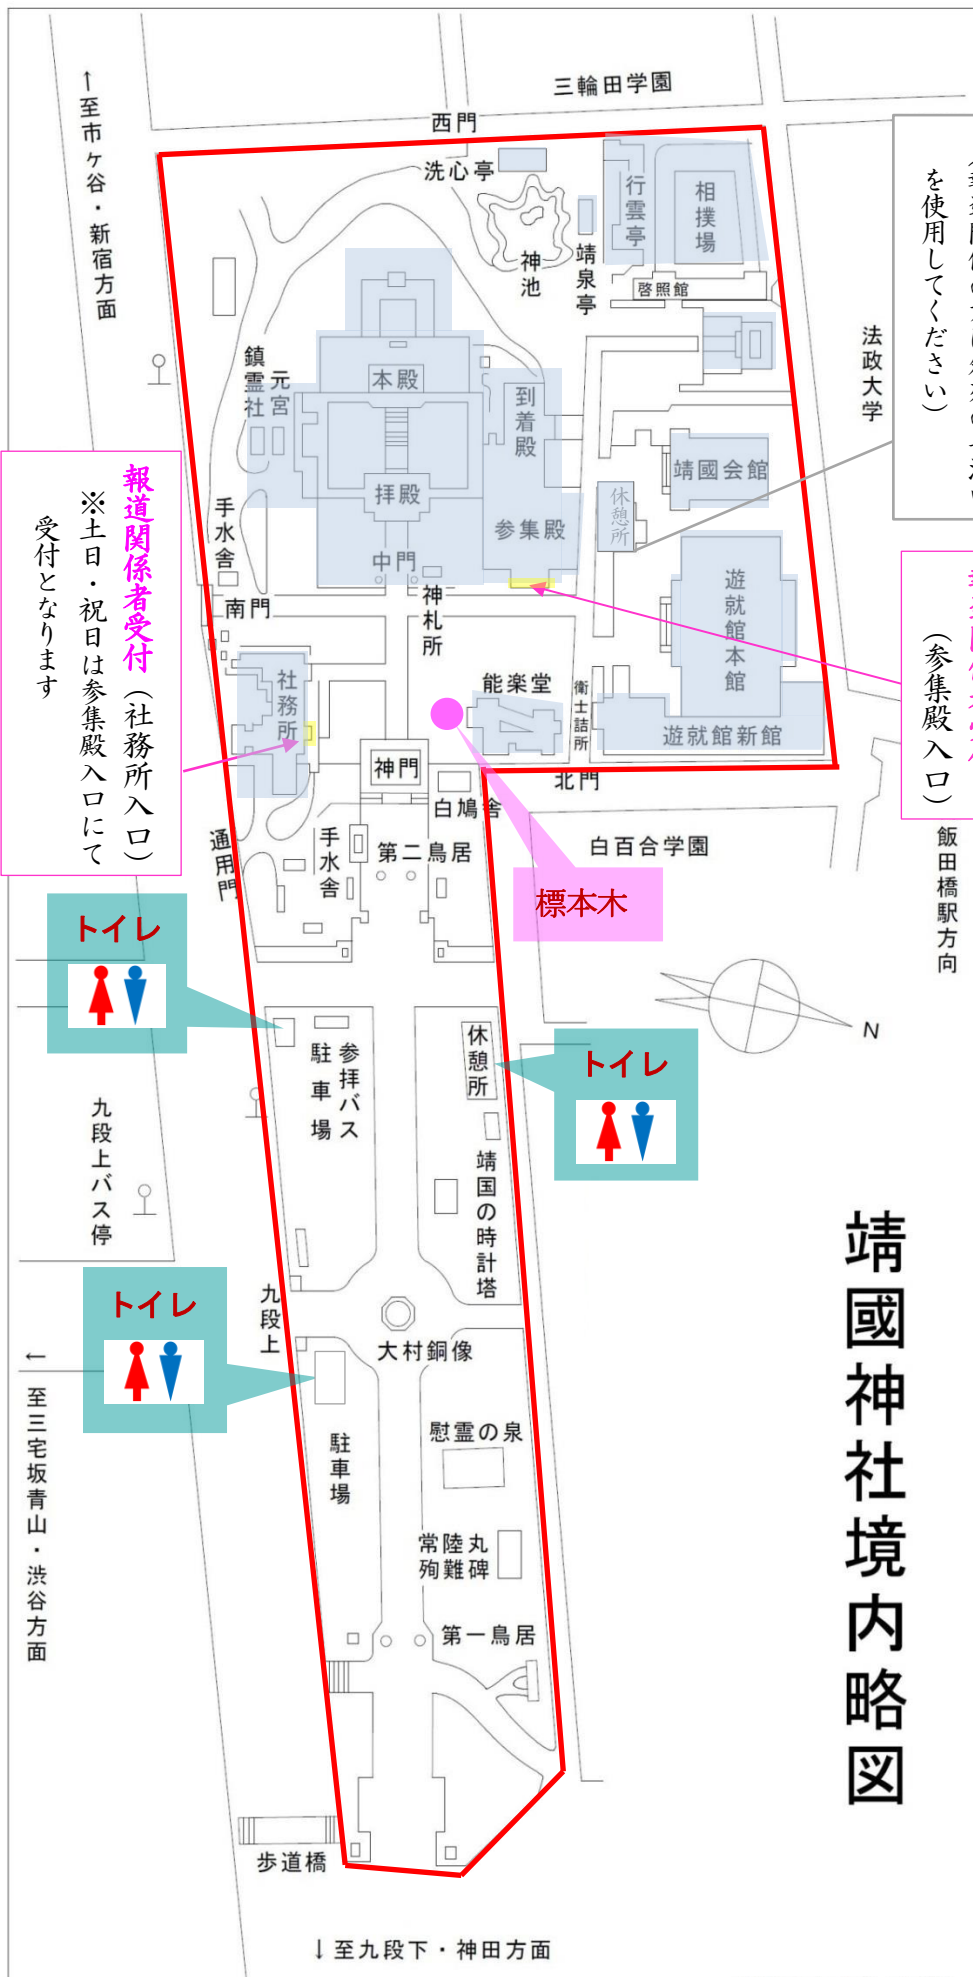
靖國神社境内略図

↑至市ケ谷・新宿方面

三輪田学園

西門

洗心亭

神池

靖泉亭

行雲亭

相撲場

啓照館

法政大学

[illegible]を使用してください）

鎮霊社

元宮

本殿

到着殿

拝殿

参集殿

靖國会館

休憩所

手水舎

中門

南門

神札所

遊就館本館

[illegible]（参集殿入口）

報道関係者受付（社務所入口）
※土日・祝日は参集殿入口にて受付となります

社務所

能楽堂

衛士詰所

遊就館新館

神門

北門

白鳩舎

通用門

手水舎

第二鳥居

白百合学園

標本木

飯田橋駅方向

N

トイレ

トイレ

参拝バス駐車場

休憩所

九段上バス停

靖国の時計塔

トイレ

九段上

大村銅像

← 至三宅坂青山・渋谷方面

駐車場

慰霊の泉

常陸丸殉難碑

第一鳥居

歩道橋

↓至九段下・神田方面